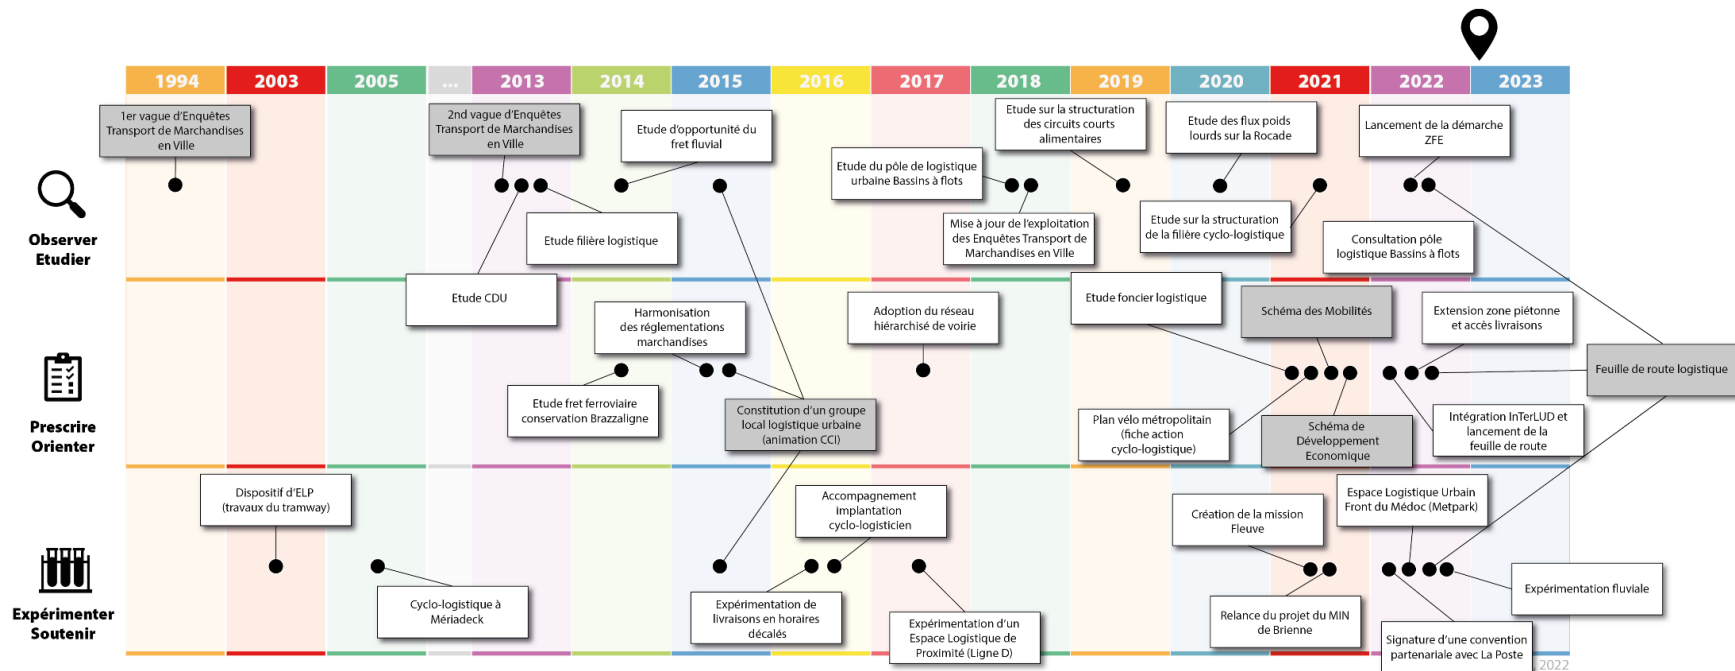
1994 2003 2005 ... 2013 2014 2015 2016 2017 2018 2019 2020 2021 2022 2023

Observer
Etudier

1er vague d'Enquêtes Transport de Marchandises en Ville

2nd vague d'Enquêtes Transport de Marchandises en Ville

Etude d'opportunité du fret fluvial

Etude du pôle de logistique urbaine Bassins à flots

Etude sur la structuration des circuits courts alimentaires

Etude des flux poids lourds sur la Rocade

Lancement de la démarche ZFE

Etude filière logistique

Mise à jour de l'exploitation des Enquêtes Transport de Marchandises en Ville

Etude sur la structuration de la filière cyclo-logistique

Consultation pôle logistique Bassins à flots

Prescrire
Orienter

Etude CDU

Harmonisation des réglementations marchandises

Adoption du réseau hiérarchisé de voirie

Etude foncier logistique

Schéma des Mobilités

Extension zone piétonne et accès livraisons

Feuille de route logistique

Etude fret ferroviaire conservation Brazzaligne

Constitution d'un groupe local logistique urbaine (animation CCI)

Plan vélo métropolitain (fiche action cyclo-logistique)

Schéma de Développement Economique

Intégration InTerLUD et lancement de la feuille de route

Expérimenter
Soutenir

Dispositif d'ELP (travaux du tramway)

Accompagnement implantation cyclo-logisticien

Création de la mission Fleuve

Espace Logistique Urbain Front du Médoc (Metpark)

Cyclo-logistique à Mériadeck

Expérimentation de livraisons en horaires décalés

Expérimentation d'un Espace Logistique de Proximité (Ligne D)

Relance du projet du MIN de Brienne

Expérimentation fluviale

Signature d'une convention partenariale avec La Poste

2022